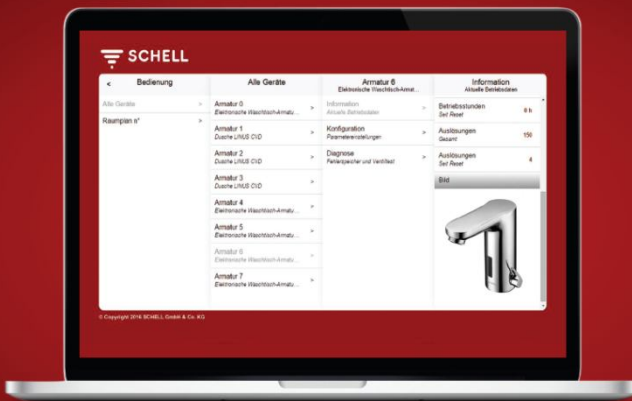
SCHELL

< Bedienung

Alle Geräte >

Raumplan n° >

Alle Geräte

Armatur 0 Elektronische Waschtisch-Armatu... >

Armatur 1 Dusche LINUS CVD >

Armatur 2 Dusche LINUS CVD >

Armatur 3 Dusche LINUS CVD >

Armatur 4 Elektronische Waschtisch-Armatu... >

Armatur 5 Elektronische Waschtisch-Armatu... >

Armatur 6 Elektronische Waschtisch-Armatu... >

Armatur 7 Elektronische Waschtisch-Armatu... >

Armatur 6 Elektronische Waschtisch-Armat...

Information Aktuelle Betriebsdaten >

Konfiguration Parametereinstellungen >

Diagnose Fehlerspeicher und Ventiltest >

Information Aktuelle Betriebsdaten

Betriebsstunden Seit Reset 0 h

Auslösungen Gesamt 150

Auslösungen Seit Reset 4

Bild

© Copyright 2016 SCHELL GmbH & Co. KG